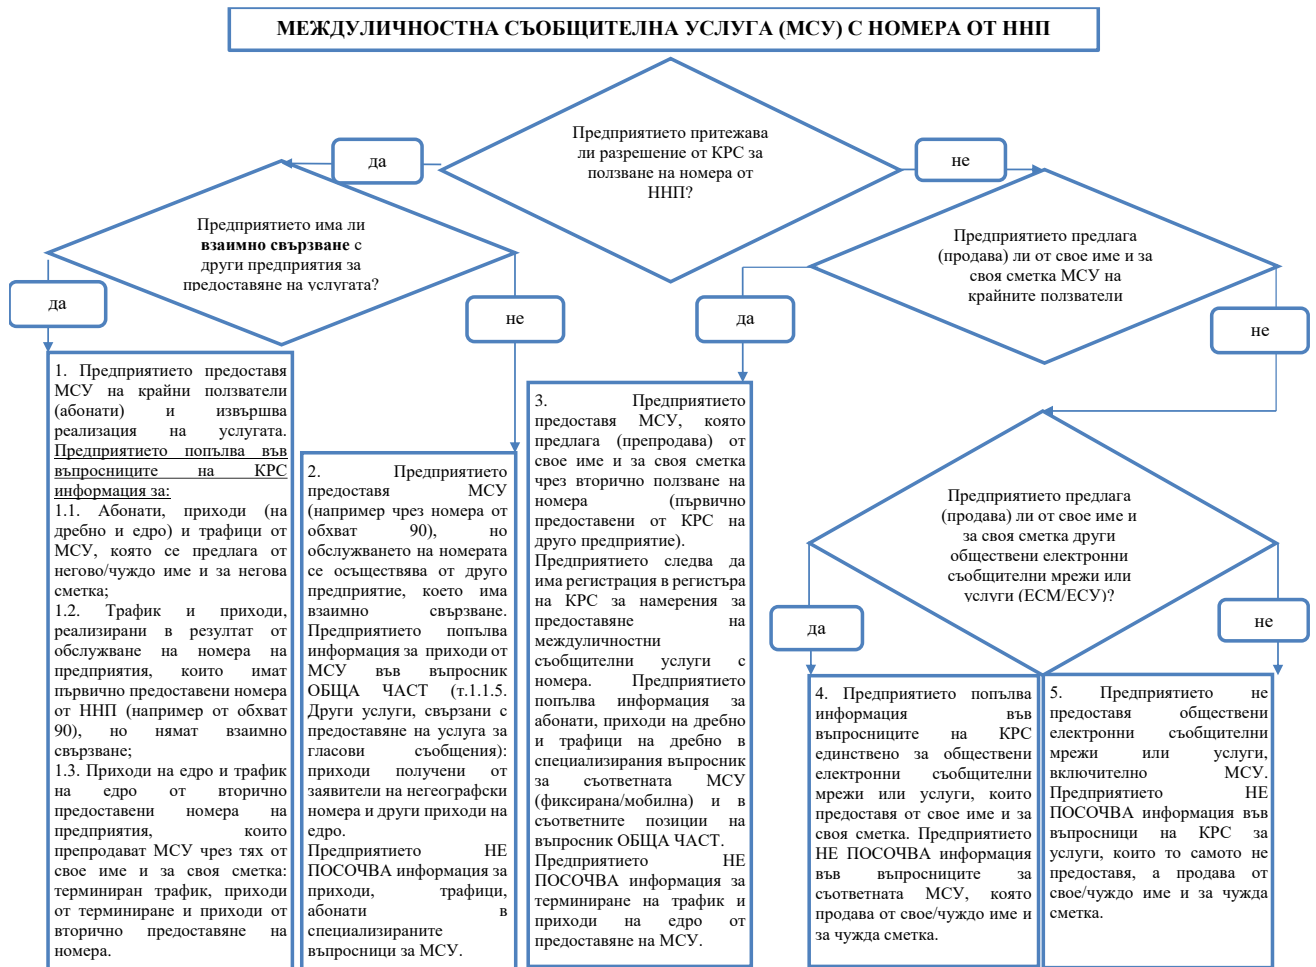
МЕЖДУЛИЧНОСТНА СЪОБЩИТЕЛНА УСЛУГА (МСУ) С НОМЕРА ОТ ННП

Предприятието притежава ли разрешение от КРС за ползване на номера от ННП?

да

не

Предприятието има ли **взаимно свързване** с други предприятия за предоставяне на услугата?

да

не

Предприятието предлага (продава) ли от свое име и за своя сметка МСУ на крайните ползватели

да

не

1. Предприятието предоставя МСУ на крайни ползватели (абонати) и извършва реализация на услугата. Предприятието попълва във въпросниците на КРС информация за:
1.1. Абонати, приходи (на дребно и едро) и трафици от МСУ, която се предлага от негово/чуждо име и за негова сметка;
1.2. Трафик и приходи, реализирани в резултат от обслужване на номера на предприятия, които имат първично предоставени номера от ННП (например от обхват 90), но нямат взаимно свързване;
1.3. Приходи на едро и трафик на едро от вторично предоставени номера на предприятия, които препродават МСУ чрез тях от свое име и за своя сметка: терминиран трафик, приходи от терминиране и приходи от вторично предоставяне на номера.

2. Предприятието предоставя МСУ (например чрез номера от обхват 90), но обслужването на номерата се осъществява от друго предприятие, което има взаимно свързване. Предприятието попълва информация за приходи от МСУ във въпросник ОБЩА ЧАСТ (т.1.1.5. Други услуги, свързани с предоставяне на услуга за гласови съобщения): приходи получени от заявители на негеографски номера и други приходи на едро.
Предприятието НЕ ПОСОЧВА информация за приходи, трафици, абонати в специализираните въпросници за МСУ.

3. Предприятието предоставя МСУ, която предлага (препродава) от свое име и за своя сметка чрез вторично ползване на номера (първично предоставени от КРС на друго предприятие).
Предприятието следва да има регистрация в регистъра на КРС за намерения за предоставяне на междуличностни съобщителни услуги с номера. Предприятието попълва информация за абонати, приходи на дребно и трафици на дребно в специализирания въпросник за съответната МСУ (фиксирана/мобилна) и в съответните позиции на въпросник ОБЩА ЧАСТ.
Предприятието НЕ ПОСОЧВА информация за терминиране на трафик и приходи на едро от предоставяне на МСУ.

Предприятието предлага (продава) ли от свое име и за своя сметка други обществени електронни съобщителни мрежи или услуги (ЕСМ/ЕСУ)?

да

не

4. Предприятието попълва информация във въпросниците на КРС единствено за обществени електронни съобщителни мрежи или услуги, които предоставя от свое име и за своя сметка. Предприятието НЕ ПОСОЧВА информация във въпросниците за съответната МСУ, която продава от свое/чуждо име и за чужда сметка.

5. Предприятието не предоставя обществени електронни съобщителни мрежи или услуги, включително МСУ. Предприятието НЕ ПОСОЧВА информация във въпросници на КРС за услуги, които то самото не предоставя, а продава от свое/чуждо име и за чужда сметка.